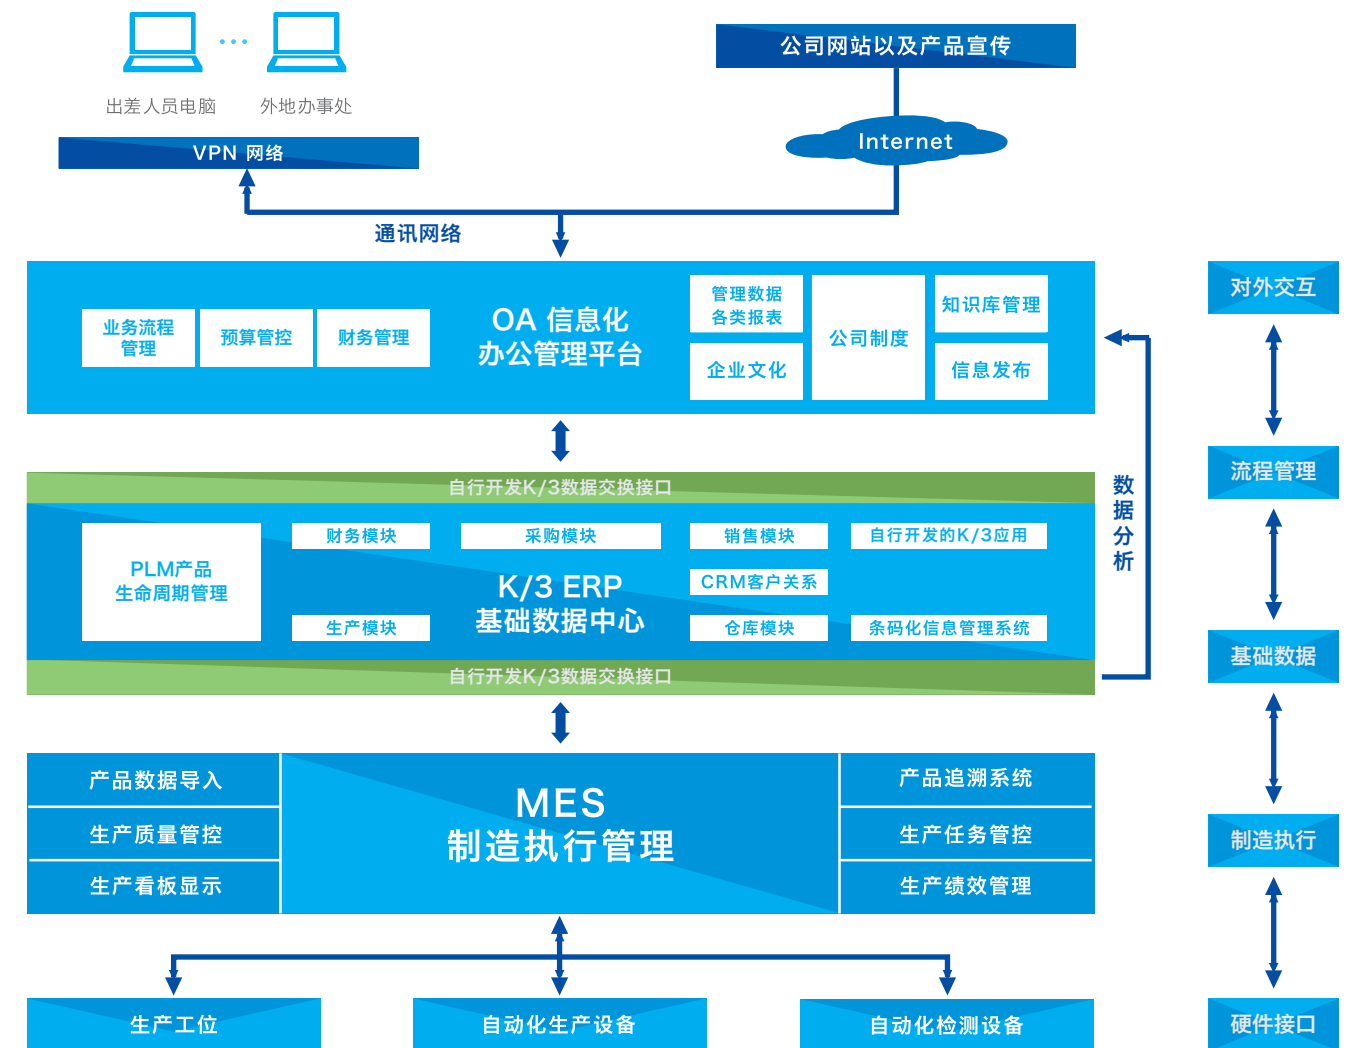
出差人员电脑

外地办事处

VPN 网络

公司网站以及产品宣传

Internet

通讯网络

业务流程管理

预算管控

财务管理

OA 信息化
办公管理平台

管理数据
各类报表

企业文化

公司制度

知识库管理

信息发布

对外交互

数据分析

自行开发K/3数据交换接口

PLM产品
生命周期管理

财务模块

采购模块

销售模块

自行开发的K/3应用

K/3 ERP
基础数据中心

CRM客户关系

生产模块

仓库模块

条码化信息管理系统

自行开发K/3数据交换接口

流程管理

基础数据

产品数据导入

生产质量管控

生产看板显示

MES
制造执行管理

产品追溯系统

生产任务管控

生产绩效管理

制造执行

生产工位

自动化生产设备

自动化检测设备

硬件接口